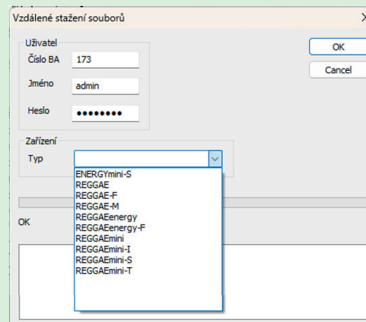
Vzdálené stažení souborů

Uživatel
Číslo BA 173
Jméno admin
Heslo ••••••••

OK
Cancel

Zařízení
Typ

ENERGYmini-S
REGGAE
REGGAE-F
REGGAE-M
REGGAEenergy
REGGAEenergy-F
REGGAEmini
REGGAEmini-I
REGGAEmini-S
REGGAEmini-T

OK